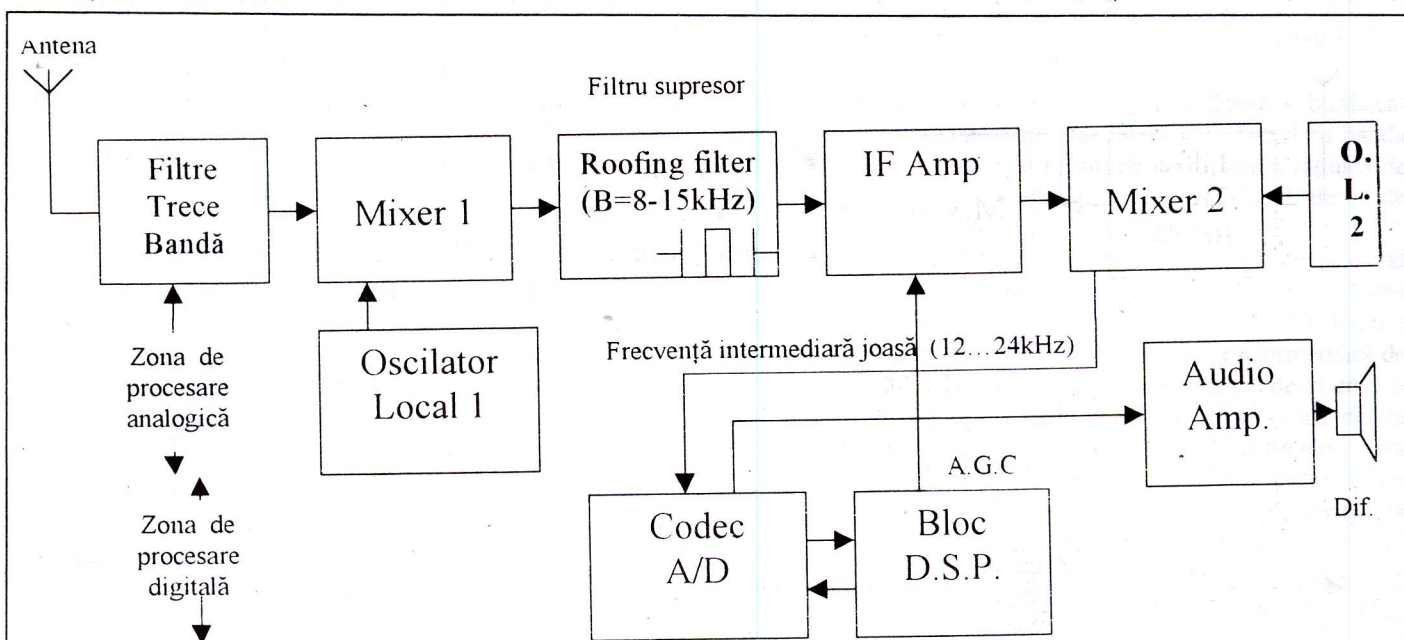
Antena

Filtru supresor

Filtre Trece Bandă

Mixer 1

Roofing filter (B=8-15kHz)

IF Amp

Mixer 2

O. L. 2

Zona de procesare analogică

Oscilator Local 1

Frecvență intermediară joasă (12…24kHz)

Audio Amp.

A.G.C

Zona de procesare digitală

Codec A/D

Bloc D.S.P.

Dif.